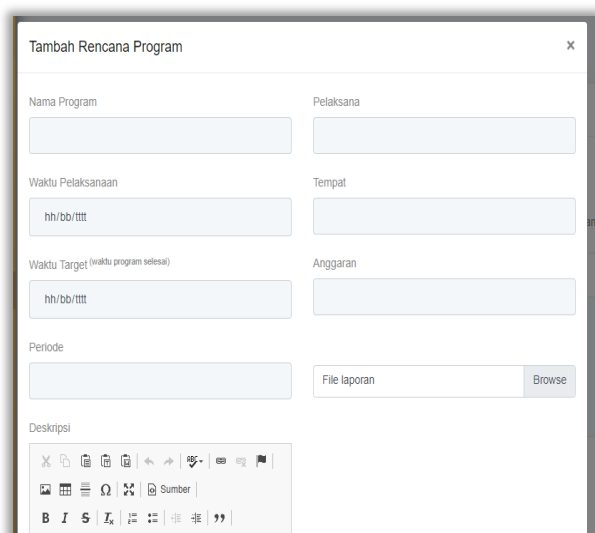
Tambah Rencana Program

×

Nama Program

Pelaksana

Waktu Pelaksanaan

hh/bb/tttt

Tempat

Waktu Target (waktu program selesai)

hh/bb/tttt

Anggaran

Periode

File laporan

Browse

Deskripsi

Sumber

B I S $I_x$ ”